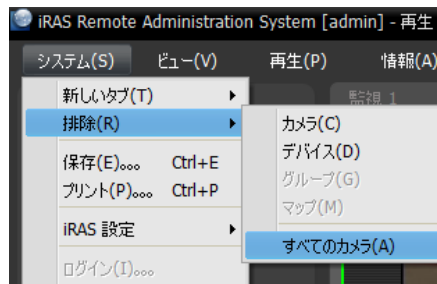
iRAS Remote Administration System [admin] - 再生

システム(S)	ビュー(V)	再生(P)	情報(A)

新しいタブ(T)
排除(R)
保存(E)... Ctrl+E
プリント(P)... Ctrl+P
iRAS 設定
ログイン(I)...

監視 1

カメラ(C)
デバイス(D)
グループ(G)
マップ(M)
すべてのカメラ(A)